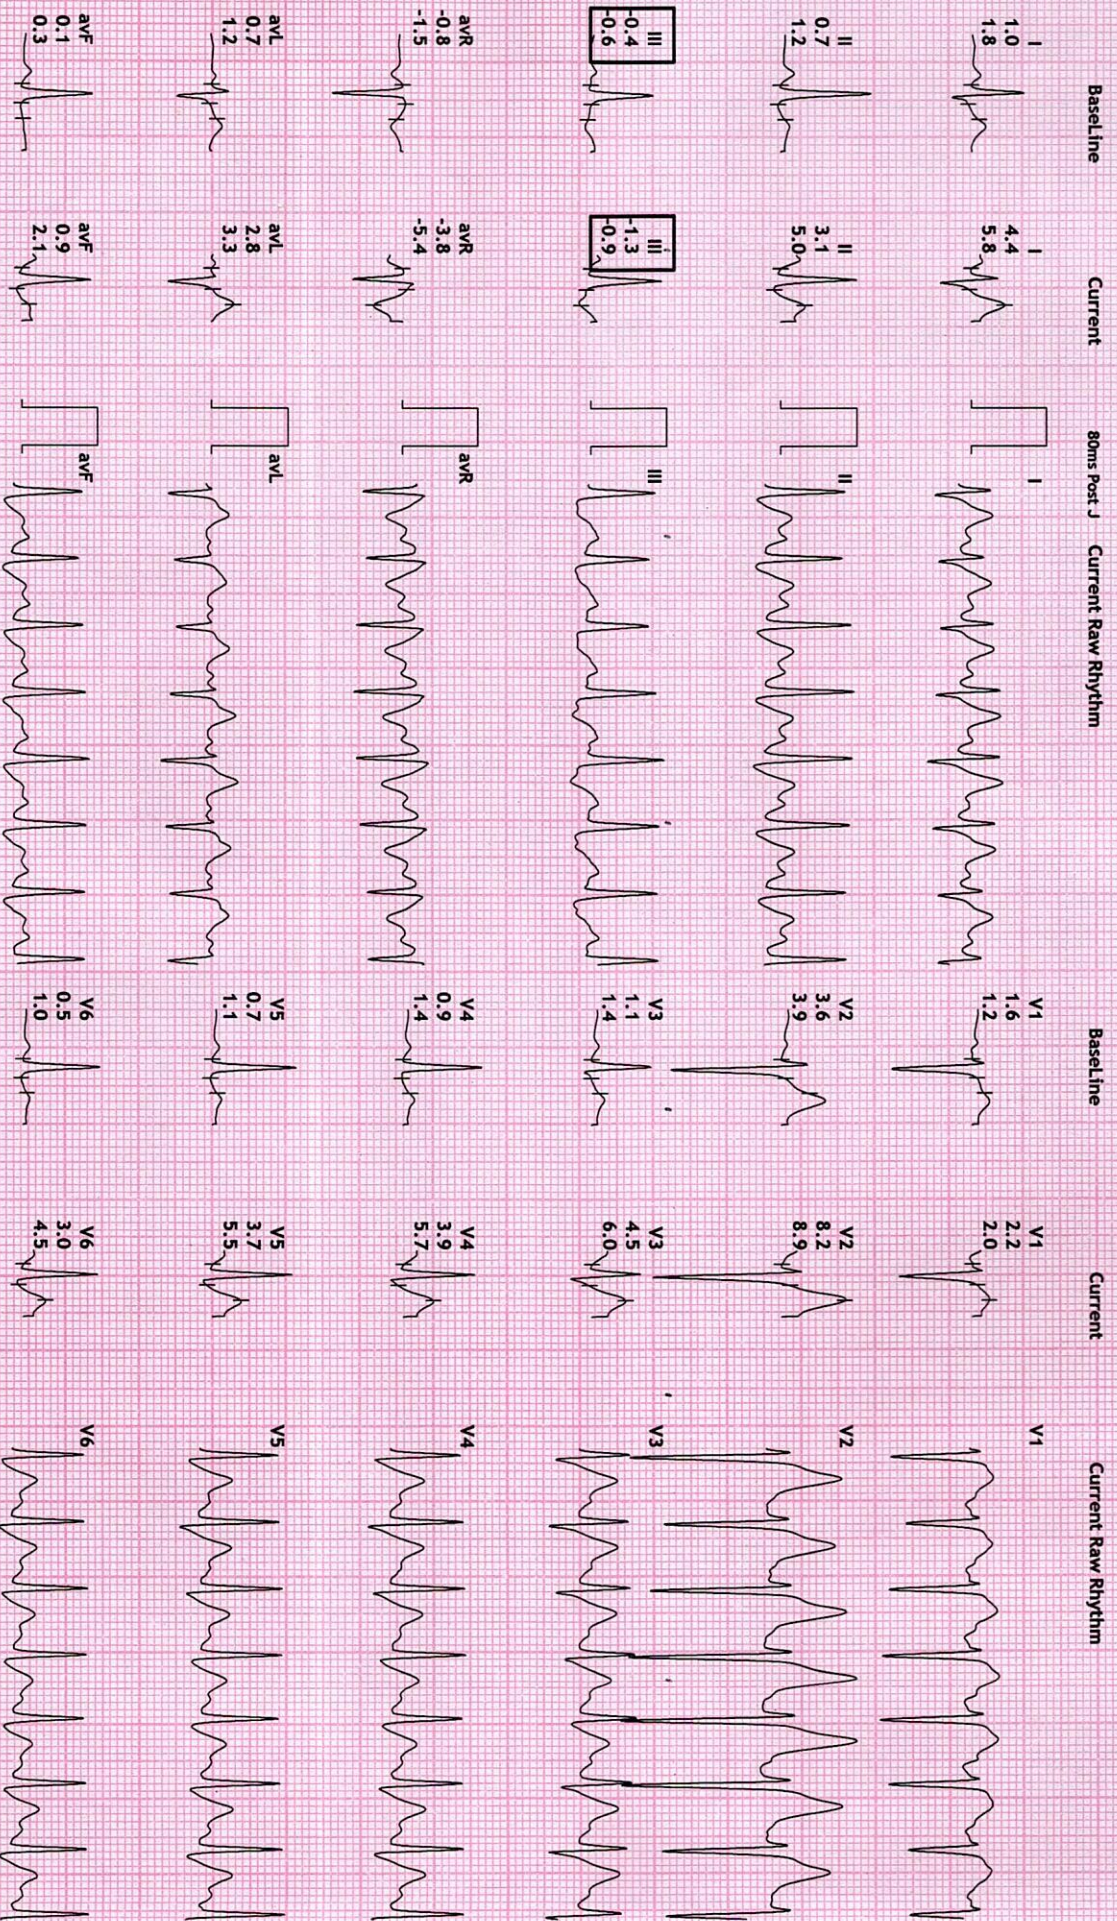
BaseLine

I
1.0
1.8

II
0.7
1.2

III
-0.4
-0.6

avR
-0.8
-1.5

avL
0.7
1.2

avF
0.1
0.3

Current

I
4.4
5.8

II
3.1
5.0

III
-1.3
-0.9

avR
-3.8
-5.4

avL
2.8
3.3

avF
0.9
2.1

80ms Post J

Current Raw Rhythm

I

II

III

avR

avL

avF

BaseLine

V1
1.6
1.2

V2
3.6
3.9

V3
1.1
1.4

V4
0.9
1.4

V5
0.7
1.1

V6
0.5
1.0

Current

V1
2.2
2.0

V2
8.2
8.9

V3
4.5
6.0

V4
3.9
5.7

V5
3.7
5.5

V6
3.0
4.5

Current Raw Rhythm

V1

V2

V3

V4

V5

V6